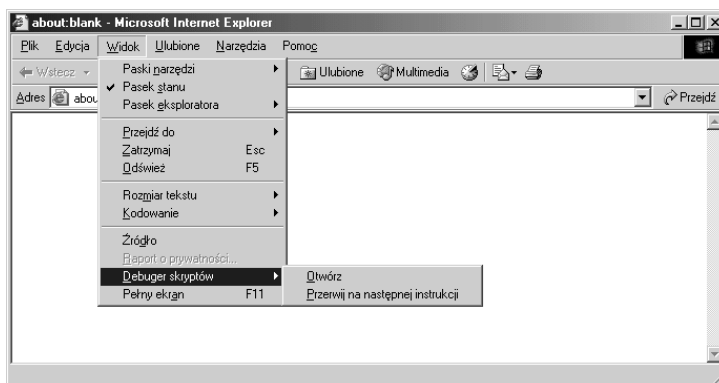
about:blank - Microsoft Internet Explorer

Plik Edycja Widok Ulubione Narzędzia Pomoc

Wstecz

Ulubione Multimedia

Adres abou

Przejdź

Paski narzędzi
Pasek stanu
Pasek eksploratora

Przejdź do
Zatrzymaj Esc
Odśwież F5

Rozmiar tekstu
Kodowanie

Źródło
Raport o prywatności...
Debuger skryptów
Pełny ekran F11

Otwórz
Przerwij na następnej instrukcji